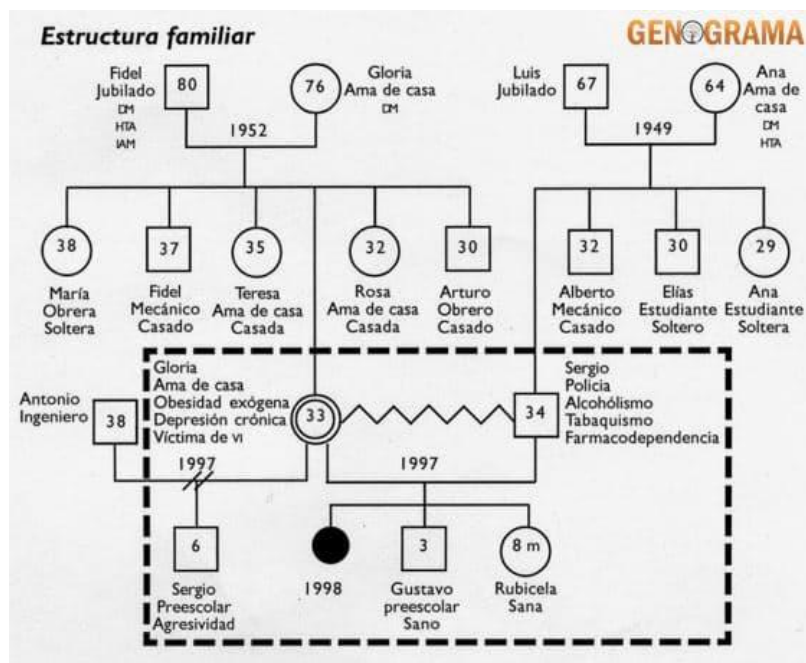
Estructura familiar

GENOGRAMA

Fidel Jubilado DM HTA IAM

80

76

Gloria Ama de casa DM

1952

Luis Jubilado

67

64

Ana Ama de casa DM HTA

1949

38

María Obrera Soltera

37

Fidel Mecánico Casado

35

Teresa Ama de casa Casada

32

Rosa Ama de casa Casada

30

Arturo Obrero Casado

32

Alberto Mecánico Casado

30

Elías Estudiante Soltero

29

Ana Estudiante Soltera

Gloria Ama de casa Obesidad exógena Depresión crónica Víctima de vi

Sergio Policía Alcoholismo Tabaquismo Farmacodependencia

Antonio Ingeniero

38

33

34

1997

1997

6

Sergio Preescolar Agresividad

1998

3

Gustavo preescolar Sano

8 m

Rubicela Sana